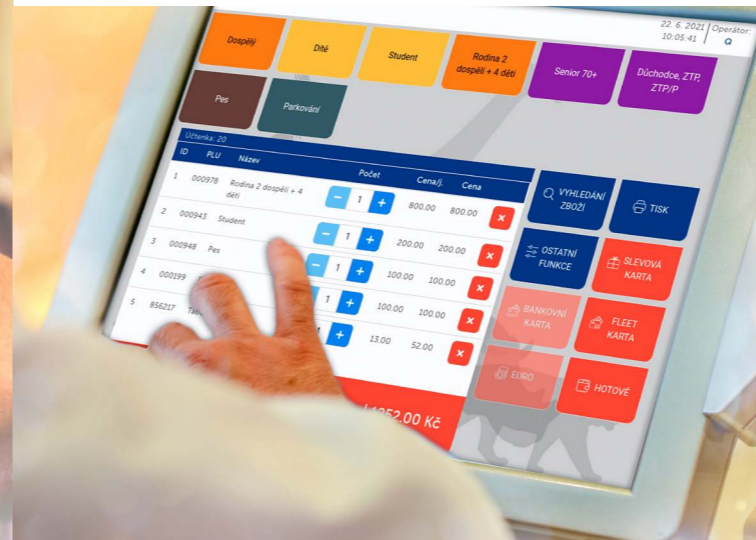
22. 6. 2021
10:05:41
Operátor:
Q

Dospělý
Dítě
Student
Rodina 2 dospělí + 4 děti
Senior 70+
Důchodce, ZTP, ZTP/P
Pes
Parkování

Účtenka: 20

| ID | PLU | Název | Počet | Cena/j. | Cena | |
|---|---|---|---|---|---|---|
| 1 | 000978 | Rodina 2 dospělí + 4 děti | − 1 + | 800.00 | 800.00 | × |
| 2 | 000943 | Student | − 1 + | 200.00 | 200.00 | × |
| 3 | 000948 | Pes | − 1 + | 100.00 | 100.00 | × |
| 4 | 000199 | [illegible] | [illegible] 1 + | 100.00 | 100.00 | × |
| 5 | 856217 | Ta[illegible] | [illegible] + | 13.00 | 52.00 | × |

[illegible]252.00 Kč

VYHLEDÁNÍ ZBOŽÍ
TISK
OSTATNÍ FUNKCE
SLEVOVÁ KARTA
BANKOVNÍ KARTA
FLEET KARTA
EURO
HOTOVĚ